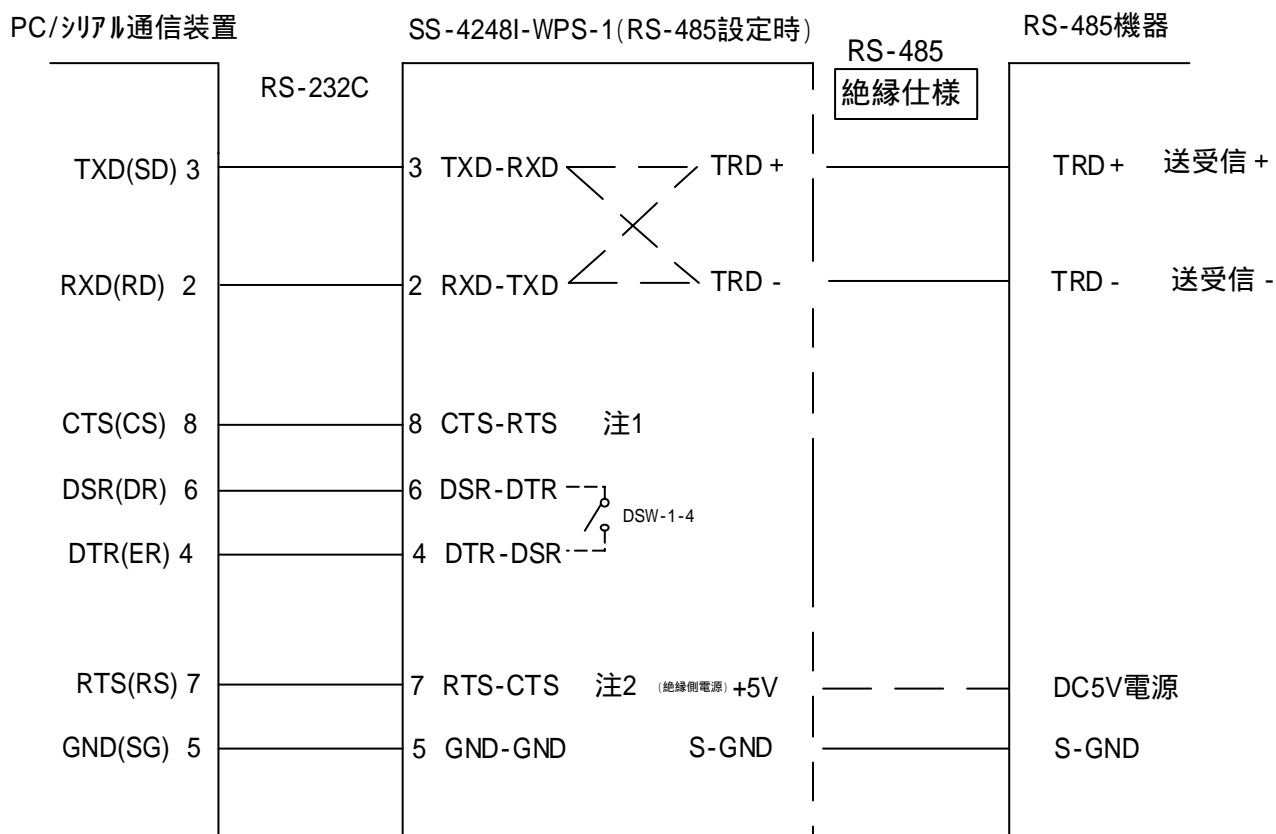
PC/ｼﾘｱﾙ通信装置

SS-4248I-WPS-1(RS-485設定時)

RS-485機器

RS-232C

RS-485

絶縁仕様

TXD(SD) 3

3 TXD-RXD

TRD +

TRD +

送受信 +

RXD(RD) 2

2 RXD-TXD

TRD -

TRD -

送受信 -

CTS(CS) 8

8 CTS-RTS

注1

DSR(DR) 6

6 DSR-DTR

DSW-1-4

DTR(ER) 4

4 DTR-DSR

RTS(RS) 7

7 RTS-CTS

注2

(絶縁側電源) +5V

DC5V電源

GND(SG) 5

5 GND-GND

S-GND

S-GND